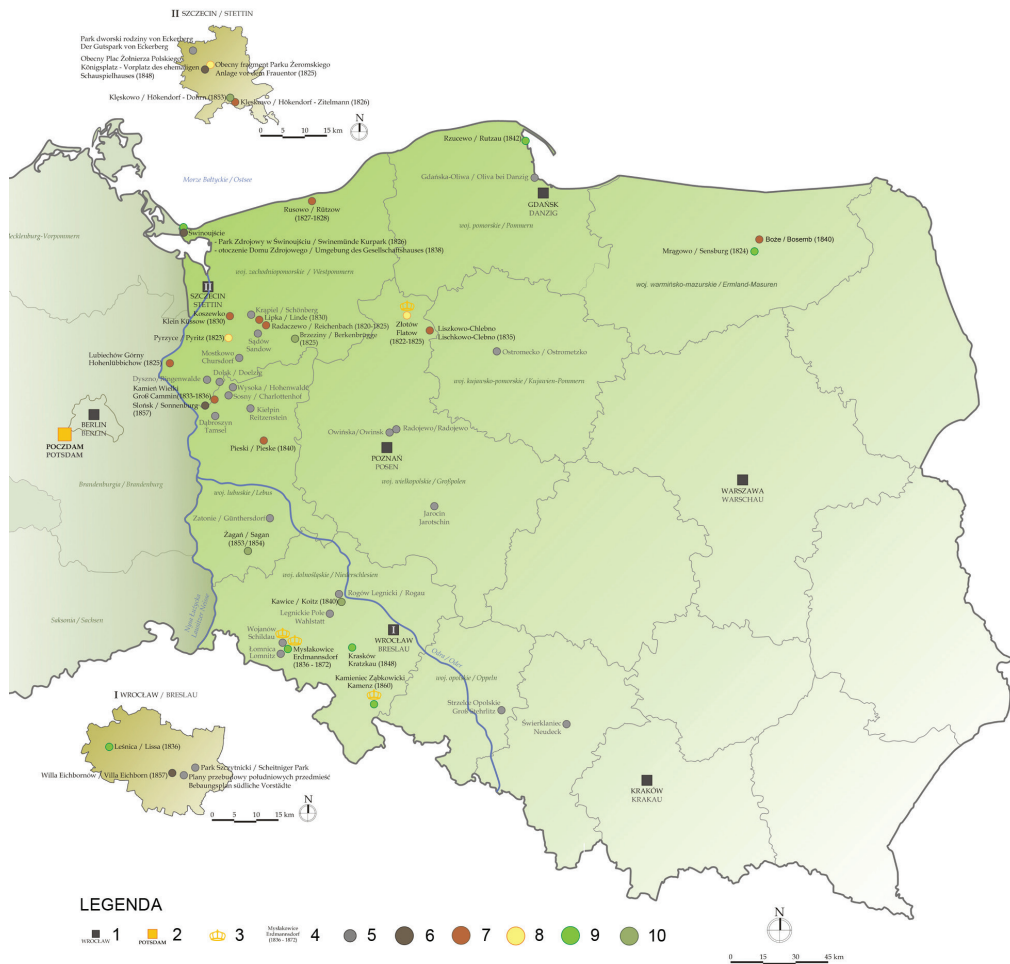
II SZCZECIN / STETTIN

Park dworski rodziny von Eckerberg
Der Gutspark von Eckerberg
Obecny Plac Żołnierza Polskiego
Königsplatz - Vorplatz des ehemaligen Schauspielhauses (1848)
Obecny fragment Parku Żeromskiego
Anlage vor dem Frauentor (1825)
Klęskowo / Hökendorf - Dohrn (1833)
Klęskowo / Hökendorf - Zitelmann (1826)

0 5 10 15 km
N

Morze Bałtyckie / Ostsee
Mecklenburg-Vorpommern
Rzucewo / Rutzau (1842)
Gdańsk-Oliwa / Oliva bei Danzig
GDAŃSK
DANZIG
woj. pomorskie / Pommern
Rusowo / Rützow (1827-1828)
Świnoujście
- Park Zdrojowy w Świnoujściu / Swinemünde Kurpark (1826)
- otoczenie Domu Zdrojowego / Umgebung des Gesellschaftshauses (1838)
Boże / Bosemb (1840)
Mrągowo / Sensburg (1824)
woj. warmińsko-mazurskie / Ermland-Masuren
woj. zachodniopomorskie / Westpommern
II
SZCZECIN
STETTIN
Koszewko
Klein Küssow (1830)
Krąpiel / Schönberg
Lipka / Linde (1830)
Radaczewo / Reichenbach (1820-1825)
Brzeziny / Berkenbrügge (1825)
Sądów
Sandow
Pyrzyce / Pyritz (1823)
Złotów
Flatow (1822-1825)
Liszkowo-Chlebno
Lischkowo-Clebno (1835)
Ostromecko / Ostrometzko
Lubiechów Górny
Hoherdübbichow (1825)
Mostkowo
Chursdorf
Dolsk / Doelzig
Dyszno / Hagenwalde
Kamień Wielki
Groß Cammin (1833-1836)
Wysoka / Hohenwalde
Sosny / Charlottenhof
Słońsk / Sonnenburg (1857)
Kiełpin
Reitzenstein
Dąbroszyn
Tamsel
woj. kujawsko-pomorskie / Kujawien-Pommern
I
BERLIN
BERLIN
POCZDAM
POTSDAM
Brandenburg / Brandenburg
Pieski / Pieske (1840)
Owińska / Owinsk
Radojewo / Radojewo
POZNAŃ
POSEN
woj. wielkopolskie / Großpolen
Jarocin
Jarotschin
WARSZAWA
WARSCHAU
woj. lubuskie / Lebus
Zatonie / Günthersdorf
Żagań / Sagan (1853 / 1854)
woj. dolnośląskie / Niederschlesien
Sachsen / Sachsen
Nysa Łużycka Lausitzer Neisse
Rogów Legnicki / Rogau
Kawice / Koitz (1840)
Legnickie Pole
Wahlstatt
Wojanów
Schildau
Łomnica
Lomnitz
Mysłakowice
Erdmannsdorf (1836 - 1872)
I
WROCŁAW
BRESLAU
Krasków
Kratzkau (1848)
Odra / Oder
Kamieniec Ząbkowicki
Kamenz (1860)
woj. opolskie / Oppeln
Strzelce Opolskie
Groß Strehlitz
Świerklaniec
Neudeck
KRAKÓW
KRAKAU

I WROCŁAW / BRESLAU
Leśnica / Lissa (1836)
Park Szczytnicki / Scheitniger Park
Plany przebudowy południowych przedmieść
Bebauungsplan südliche Vorstädte
Willa Eichbornów / Villa Eichborn (1857)
N
0 5 10 15 km

LEGENDA
WROCŁAW 1
POTSDAM 2
3
Mysłakowice Erdmannsdorf (1836 - 1872) 4
5
6
7
8
9
10

N
0 15 30 45 km